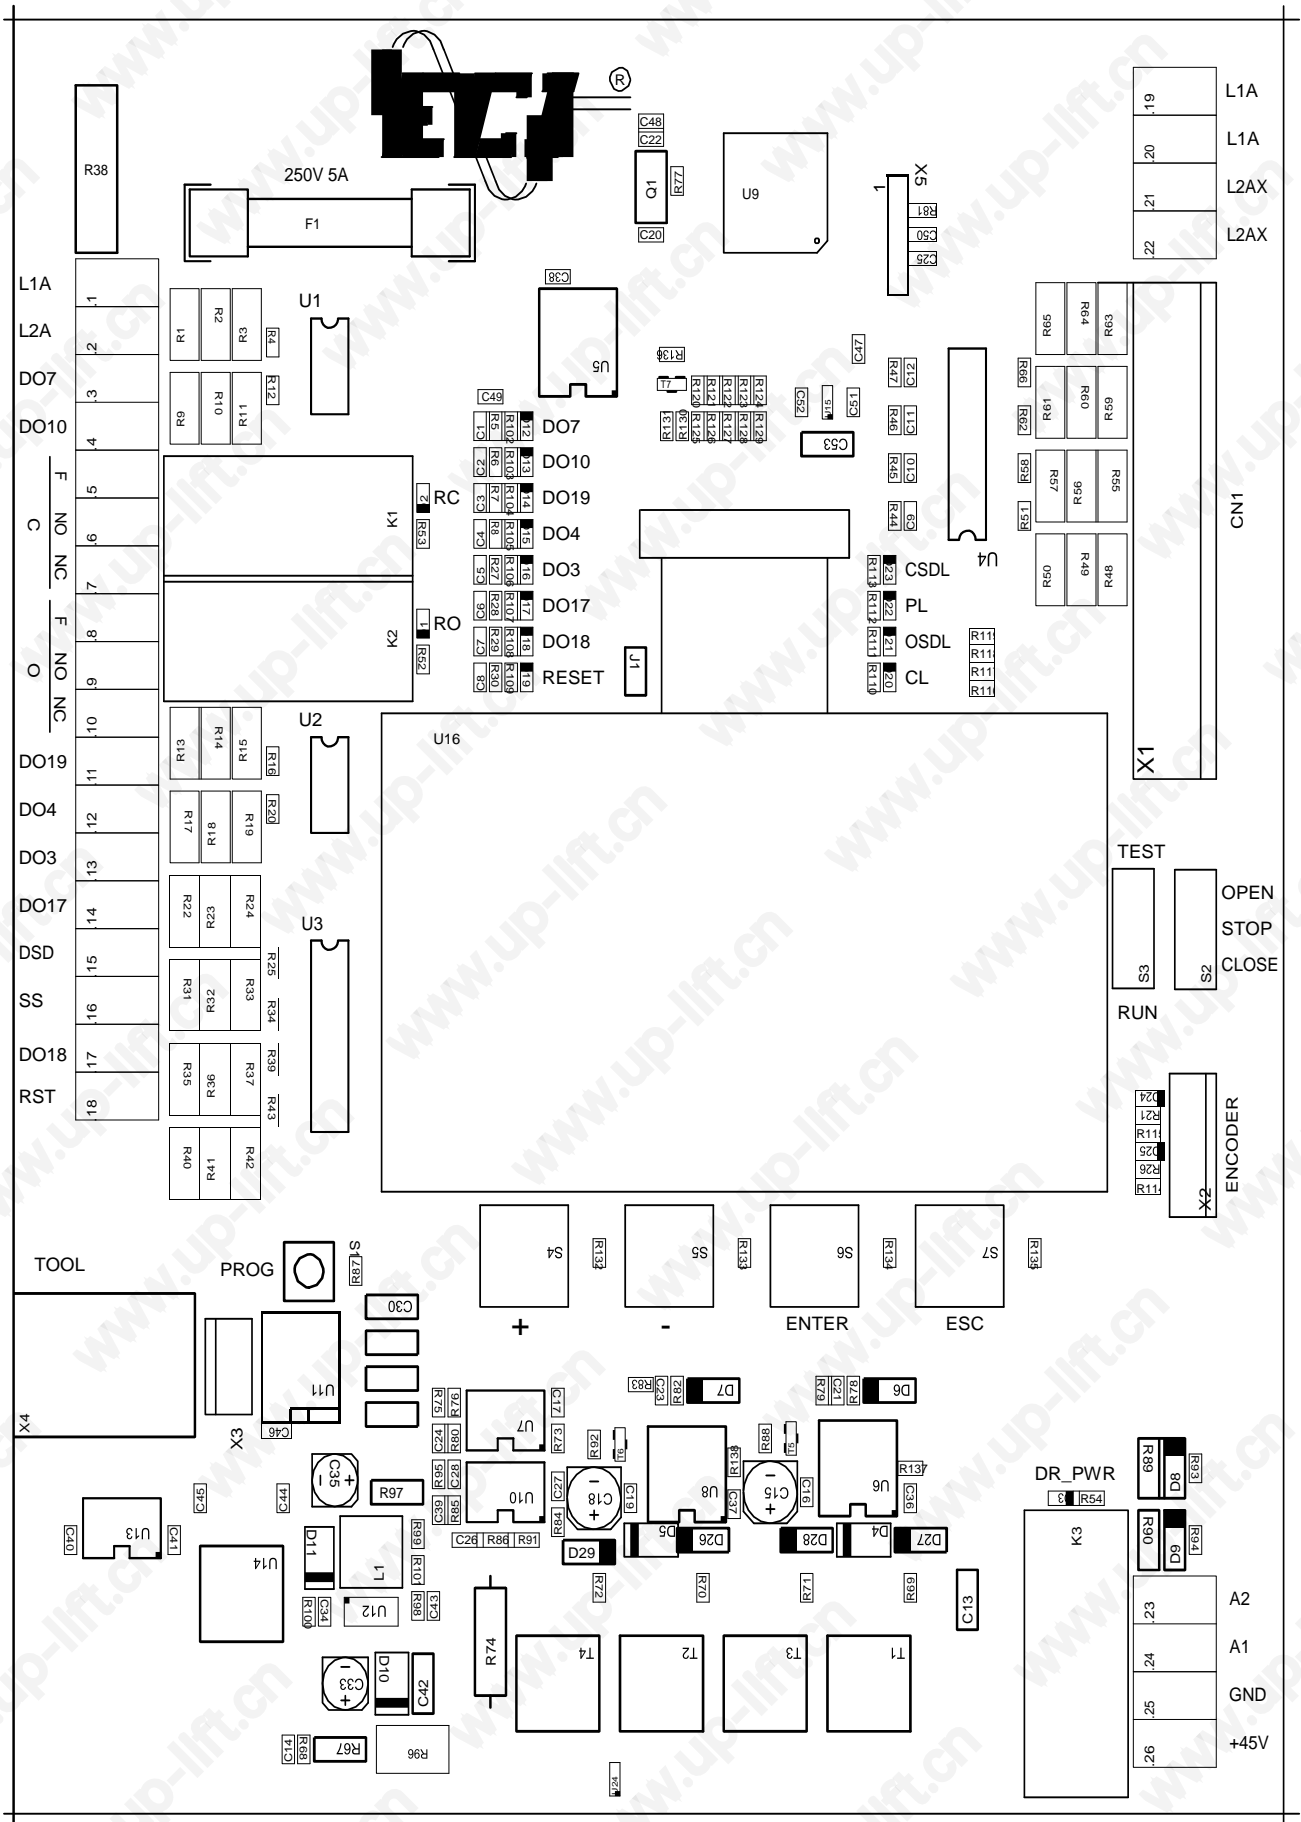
ECI ®

R38

250V 5A

F1

C48
C22
Q1
R77
C20

U9

X5
1
R81
C50
C25

L1A 19
L1A 20
L2AX 21
L2AX 22

L1A 1
L2A 2
DO7 3
DO10 4
F 5
C NO 6
NC 7
F 8
O NO 9
NC 10
DO19 11
DO4 12
DO3 13
DO17 14
DSD 15
SS 16
DO18 17
RST 18

R1 R2 R3 R4
U1
R9 R10 R11 R12

C38
U5
R136
T7
C49

C1 R5 R102 12 DO7
C2 R6 R103 13 DO10
C3 R7 R104 14 DO19
C4 R8 R105 15 DO4
C5 R27 R106 16 DO3
C6 R28 R107 17 DO17
C7 R29 R108 18 DO18
C8 R30 R109 19 RESET

J1

K1 2 RC R53
K2 1 RO R52

R131 R130 R120 R125 R121 R126 R122 R127 R123 R128 R124 R129
C52 T5 C51 C53 C47

R47 C12
R46 C11
R45 C10
R44 C9
U4

R113 23 CSDL
R112 22 PL
R111 21 OSDL
R110 20 CL

R115 R114 R117 R116

R65 R64 R63
R66
R61 R60 R59
R62
R58 R57 R56 R55
R51 R50 R49 R48

CN1
X1

R13 R14 R15 R16
U2
R17 R18 R19 R20
U16
R22 R23 R24
U3
R25
R31 R32 R33
R34
R35 R36 R37 R39
R43
R40 R41 R42

TEST
S3 S2
OPEN
STOP
CLOSE
RUN

D24 R21 R118 D25 R26 R119
X2
ENCODER

TOOL
PROG S1 R87
S4 R132 S5 R133 S6 R134 S7 R135
+ - ENTER ESC

C30
X4
X3
U11
C46

R75 R76 C17 U7 R73
C24 R80
R95 C28 U10 C27
C39 R85
C26 R86 R91
R84

R83 C23 R82 D7
R92 T6
C18
U8 R138 C19 C37
D5 D26 D29
R72 R70

R79 C21 R78 D6
R88 T8
C15 C16 U6 R137 C36
D28 D4 D27
R71 R69
C13

C35 R97
C45 C44
U13 C40 C41
U14
D11 L1 R99 R101
R100 C34 U12 R98 C43
R74
T4 T2 T3 T1
C33 D10 C42
C14 R68 R67 R96
T24

DR_PWR
3 R54
R89 D8 R93
R90 D9 R94
K3
A2 23
A1 24
GND 25
+45V 26